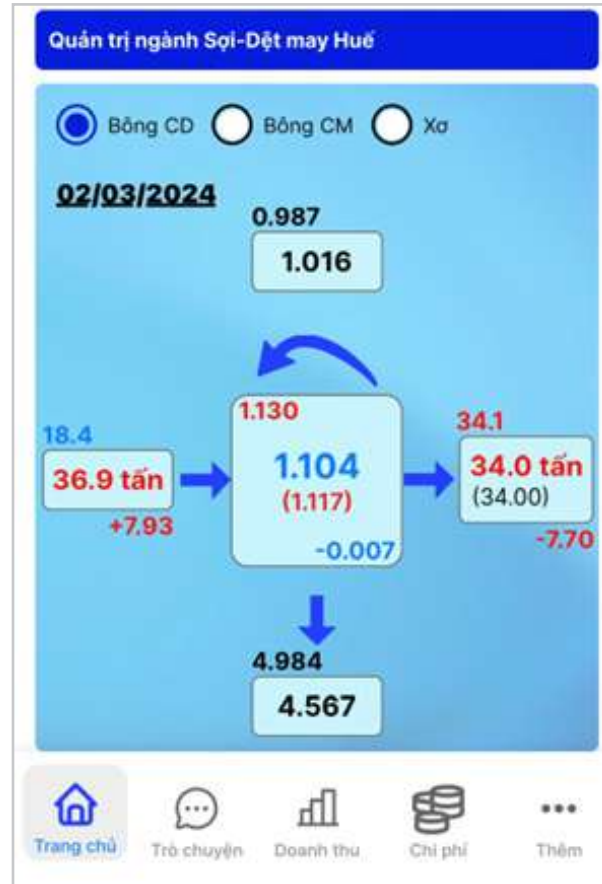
Quản trị ngành Sợi-Dệt may Huế

Bông CD Bông CM Xơ

02/03/2024

0.987
1.016

18.4
36.9 tấn
+7.93

1.130
1.104
(1.117)
-0.007

34.1
34.0 tấn
(34.00)
-7.70

4.984
4.567

Trang chủ Trò chuyện Doanh thu Chi phí Thêm